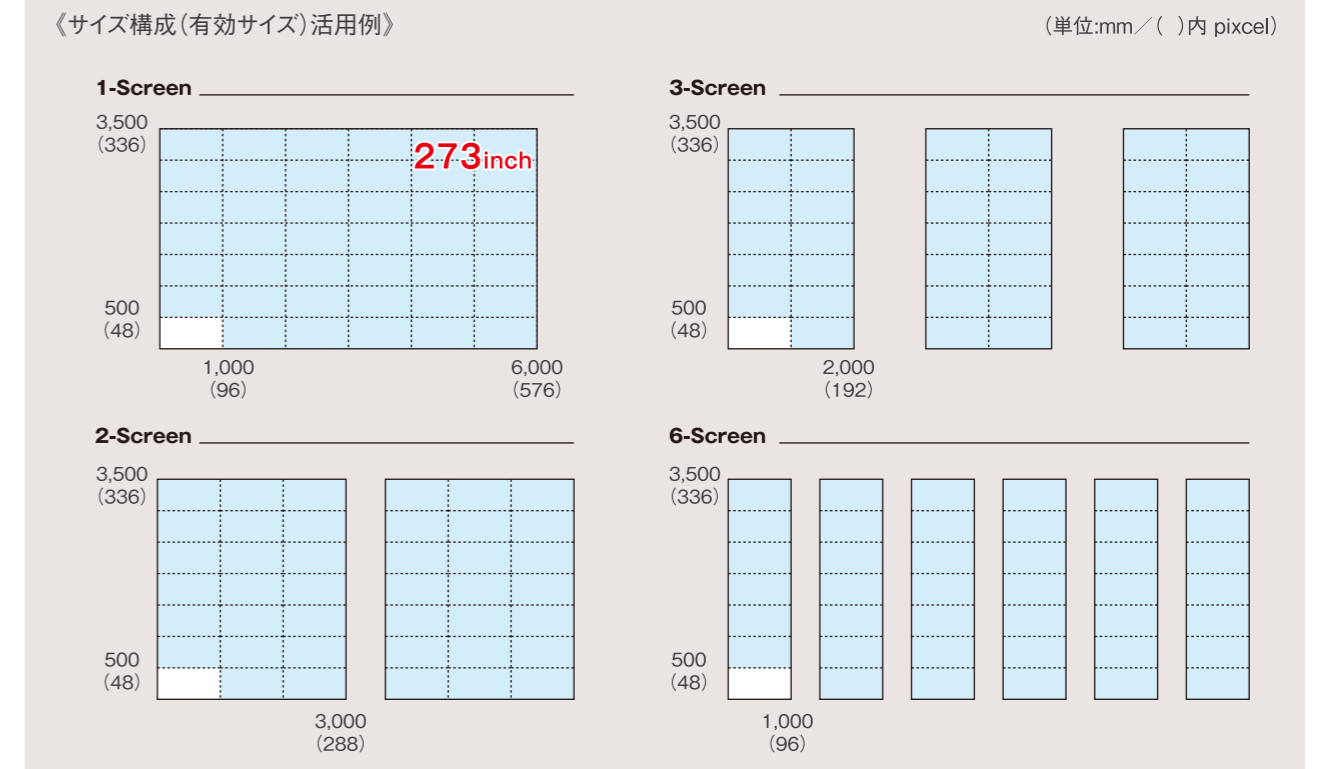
《サイズ構成（有効サイズ）活用例》

（単位:mm／（ ）内 pixcel）

1-Screen

3,500
（336）

273inch

500
（48）

1,000
（96）

6,000
（576）

3-Screen

3,500
（336）

500
（48）

2,000
（192）

2-Screen

3,500
（336）

500
（48）

3,000
（288）

6-Screen

3,500
（336）

500
（48）

1,000
（96）